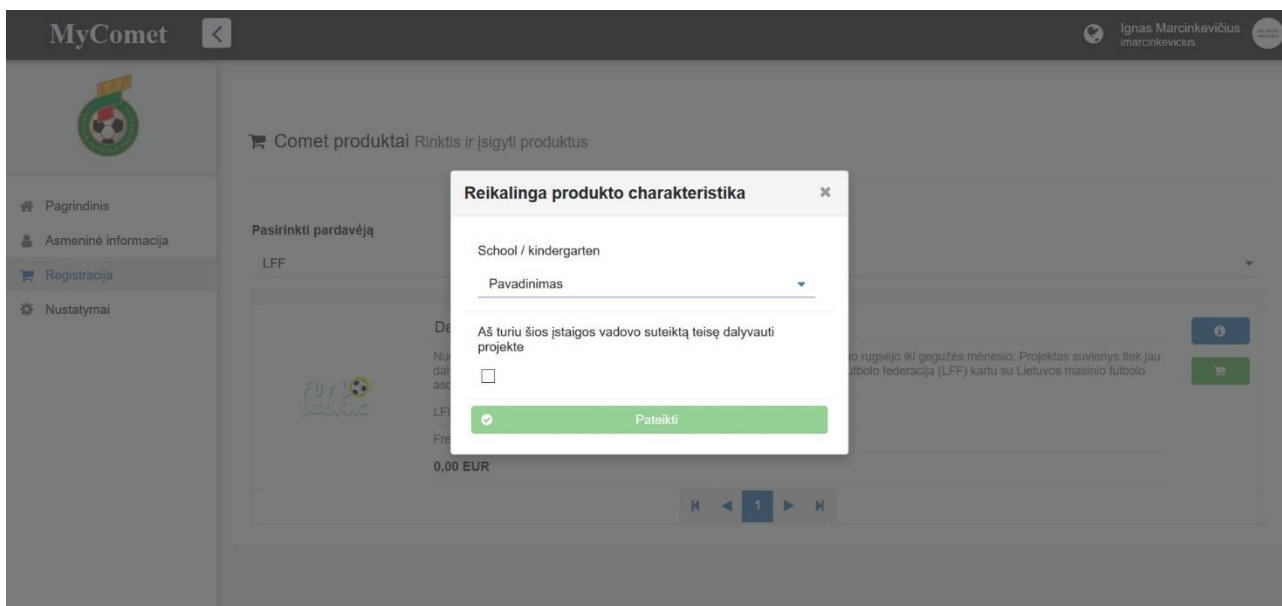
MyComet

Ignas Marcinkevičius
imarcinkevicius

Pagrindinis
Asmeninė informacija
Registracija
Nustatymai

Comet produktai Rinktis ir įsigyti produktus

Pasirinkti pardavėją

LFF

De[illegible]

Nu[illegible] o rugsėjo iki gegužės mėnesio. Projektas suvienys tiek jau dal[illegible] utbolo federacija (LFF) kartu su Lietuvos masinio futbolo asc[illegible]

LFF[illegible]

Fre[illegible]

0,00 EUR

1

Reikalinga produkto charakteristika

×

School / kindergarten

Pavadinimas

Aš turiu šios įstaigos vadovo suteiktą teisę dalyvauti projekte

Pateikti